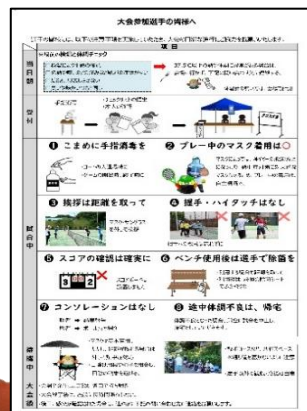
大会参加選手の皆様へ

項目

当日朝

受付

試合中

❶ こまめに手指消毒を

❷ プレー中のマスク着用は○

❸ 挨拶は距離を取って

❹ 握手・ハイタッチはなし

❺ スコアの確認は確実に

❻ ベンチ使用後は選手で除菌を

3 2

待機中

❼ コンソレーションはなし

❽ 途中棄権不要は、帰宅

大会後

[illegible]